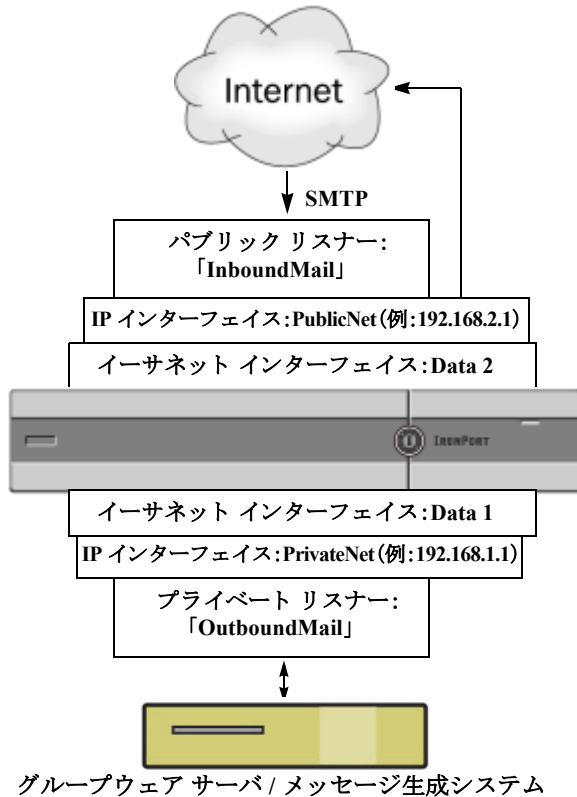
Internet

SMTP

パブリック リスナー:
「InboundMail」

IP インターフェイス:PublicNet(例:192.168.2.1)

イーサネット インターフェイス:Data 2

IRONPORT

イーサネット インターフェイス:Data 1

IP インターフェイス:PrivateNet(例:192.168.1.1)

プライベート リスナー:
「OutboundMail」

グループウェア サーバ / メッセージ生成システム